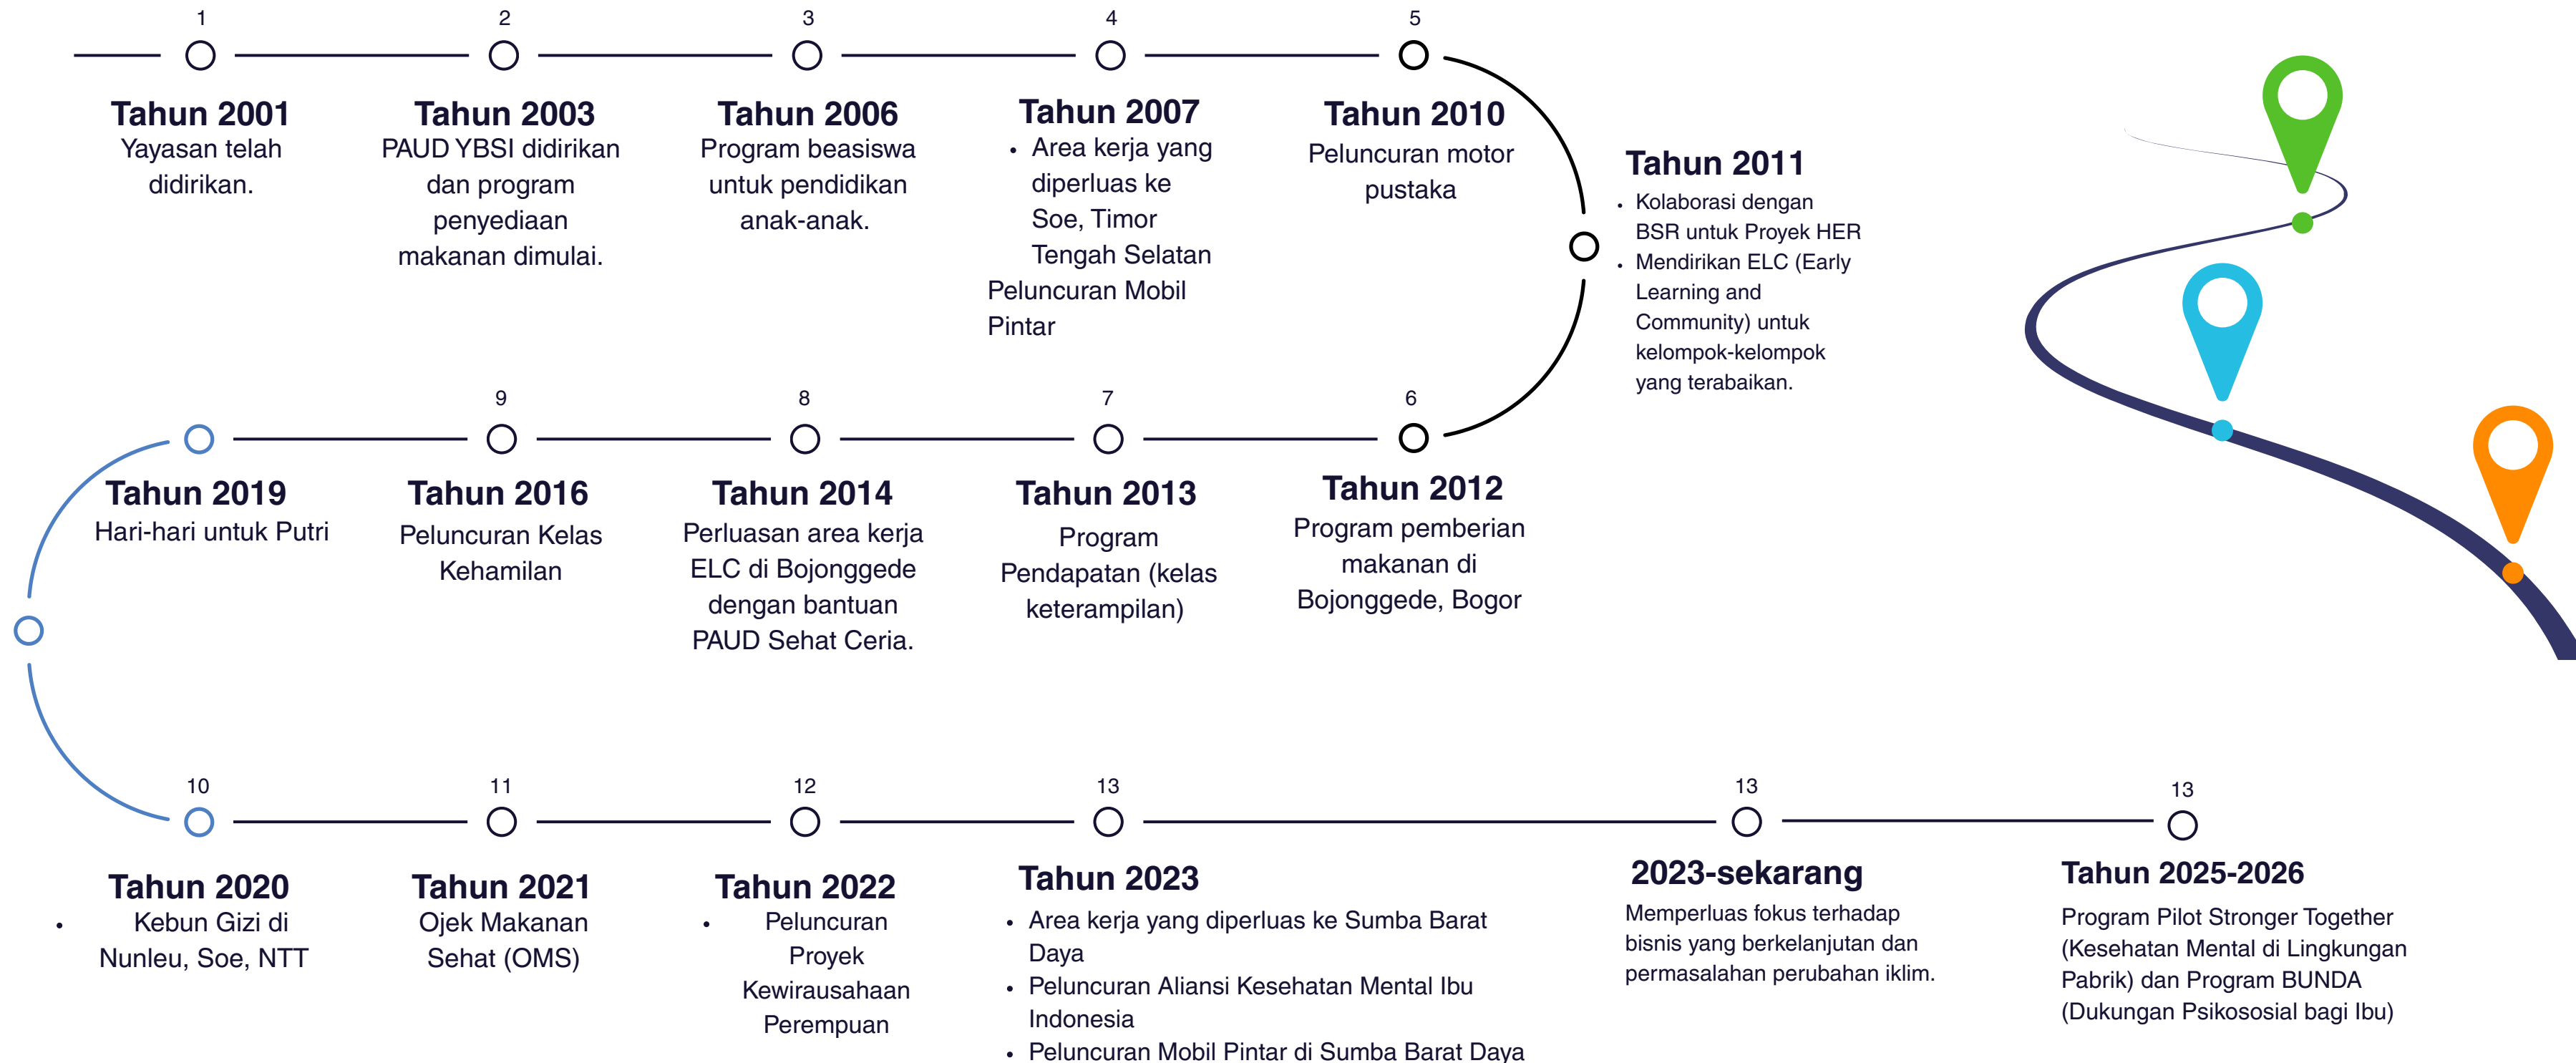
1

Tahun 2001
Yayasan telah didirikan.

2

Tahun 2003
PAUD YBSI didirikan dan program penyediaan makanan dimulai.

3

Tahun 2006
Program beasiswa untuk pendidikan anak-anak.

4

Tahun 2007
• Area kerja yang diperluas ke Soe, Timor Tengah Selatan
Peluncuran Mobil Pintar

5

Tahun 2010
Peluncuran motor pustaka

Tahun 2011
• Kolaborasi dengan BSR untuk Proyek HER
• Mendirikan ELC (Early Learning and Community) untuk kelompok-kelompok yang terabaikan.

6

Tahun 2012
Program pemberian makanan di Bojonggede, Bogor

7

Tahun 2013
Program Pendapatan (kelas keterampilan)

8

Tahun 2014
Perluasan area kerja ELC di Bojonggede dengan bantuan PAUD Sehat Ceria.

9

Tahun 2016
Peluncuran Kelas Kehamilan

Tahun 2019
Hari-hari untuk Putri

10

Tahun 2020
• Kebun Gizi di Nunleu, Soe, NTT

11

Tahun 2021
Ojek Makanan Sehat (OMS)

12

Tahun 2022
• Peluncuran Proyek Kewirausahaan Perempuan

13

Tahun 2023
• Area kerja yang diperluas ke Sumba Barat Daya
• Peluncuran Aliansi Kesehatan Mental Ibu Indonesia
• Peluncuran Mobil Pintar di Sumba Barat Daya

13

2023-sekarang
Memperluas fokus terhadap bisnis yang berkelanjutan dan permasalahan perubahan iklim.

13

Tahun 2025-2026
Program Pilot Stronger Together (Kesehatan Mental di Lingkungan Pabrik) dan Program BUNDA (Dukungan Psikososial bagi Ibu)